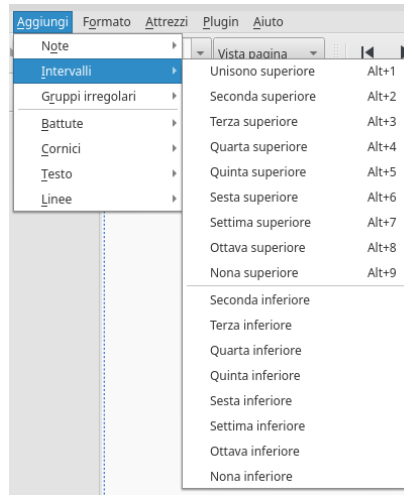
Aggiungi Formato Attrezzi Plugin Aiuto

Note
Intervalli
Gruppi irregolari
Battute
Cornici
Testo
Linee

Vista pagina

Unisono superiore Alt+1
Seconda superiore Alt+2
Terza superiore Alt+3
Quarta superiore Alt+4
Quinta superiore Alt+5
Sesta superiore Alt+6
Settima superiore Alt+7
Ottava superiore Alt+8
Nona superiore Alt+9
Seconda inferiore
Terza inferiore
Quarta inferiore
Quinta inferiore
Sesta inferiore
Settima inferiore
Ottava inferiore
Nona inferiore